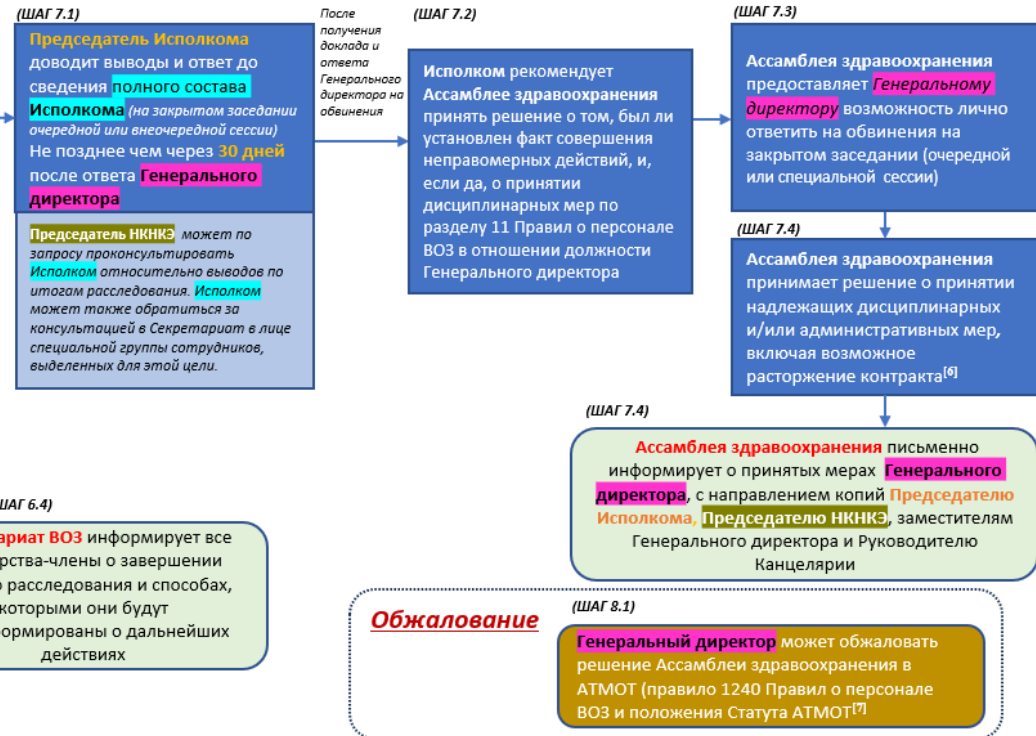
(ШАГ 7.1)

Председатель Исполкома доводит выводы и ответ до сведения полного состава Исполкома (на закрытом заседании очередной или внеочередной сессии) Не позднее чем через 30 дней после ответа Генерального директора

Председатель НКНКЭ может по запросу проконсультировать Исполком относительно выводов по итогам расследования. Исполком может также обратиться за консультацией в Секретариат в лице специальной группы сотрудников, выделенных для этой цели.

После получения доклада и ответа Генерального директора на обвинения

(ШАГ 7.2)

Исполком рекомендует Ассамблее здравоохранения принять решение о том, был ли установлен факт совершения неправомерных действий, и, если да, о принятии дисциплинарных мер по разделу 11 Правил о персонале ВОЗ в отношении должности Генерального директора

(ШАГ 7.3)

Ассамблея здравоохранения предоставляет Генеральному директору возможность лично ответить на обвинения на закрытом заседании (очередной или специальной сессии)

(ШАГ 7.4)

Ассамблея здравоохранения принимает решение о принятии надлежащих дисциплинарных и/или административных мер, включая возможное расторжение контракта[6]

(ШАГ 7.4)

Ассамблея здравоохранения письменно информирует о принятых мерах Генерального директора, с направлением копий Председателю Исполкома, Председателю НКНКЭ, заместителям Генерального директора и Руководителю Канцелярии

(ШАГ 6.4)

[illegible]ариат ВОЗ информирует все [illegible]рства-члены о завершении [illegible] расследования и способах, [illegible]которыми они будут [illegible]ормированы о дальнейших действиях

Обжалование

(ШАГ 8.1)

Генеральный директор может обжаловать решение Ассамблеи здравоохранения в АТМОТ (правило 1240 Правил о персонале ВОЗ и положения Статута АТМОТ[7]